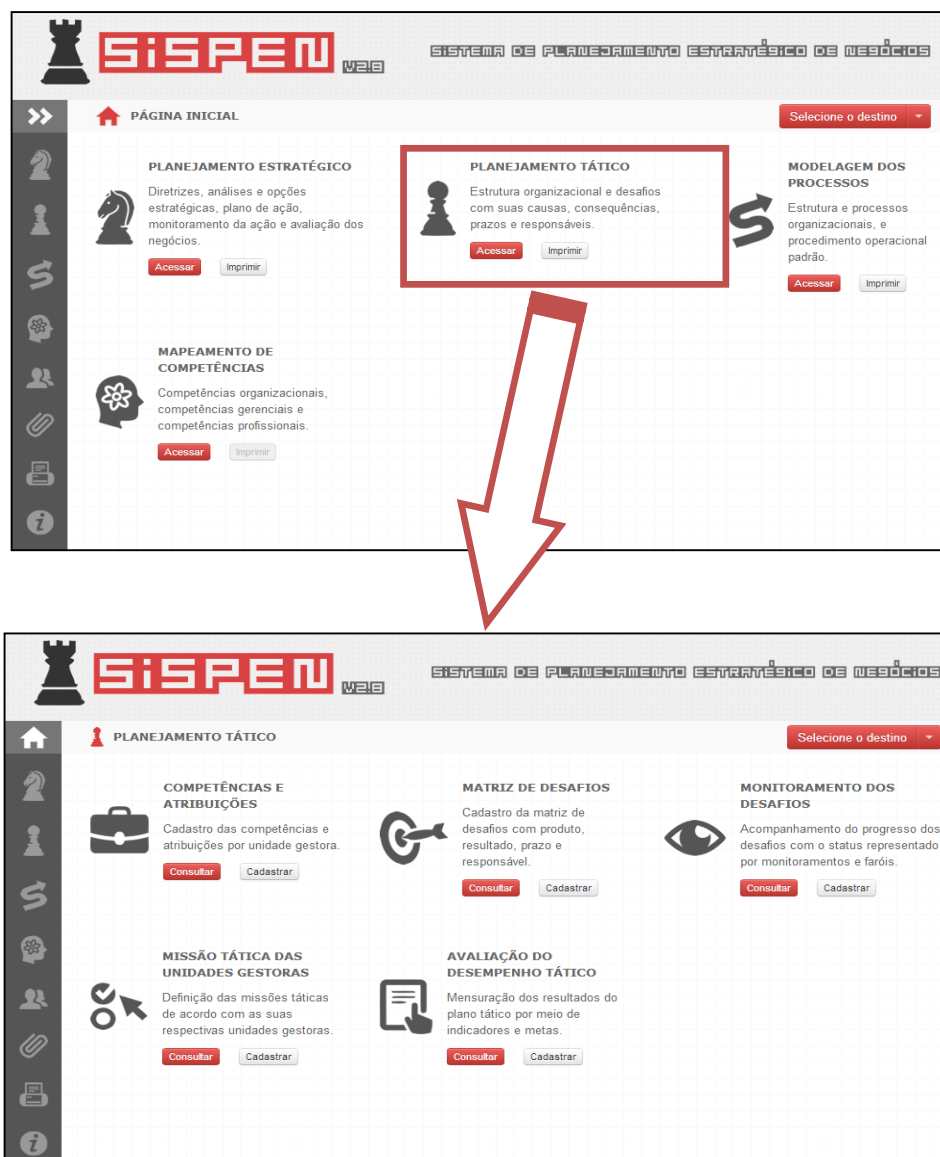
SISPEN V2.8

SISTEMA DE PLANEJAMENTO ESTRATÉGICO DE NEGÓCIOS

PÁGINA INICIAL

Selecione o destino

PLANEJAMENTO ESTRATÉGICO

Diretrizes, análises e opções estratégicas, plano de ação, monitoramento da ação e avaliação dos negócios.

Acessar Imprimir

PLANEJAMENTO TÁTICO

Estrutura organizacional e desafios com suas causas, consequências, prazos e responsáveis.

Acessar Imprimir

MODELAGEM DOS PROCESSOS

Estrutura e processos organizacionais, e procedimento operacional padrão.

Acessar Imprimir

MAPEAMENTO DE COMPETÊNCIAS

Competências organizacionais, competências gerenciais e competências profissionais.

Acessar Imprimir

SISPEN V2.8

SISTEMA DE PLANEJAMENTO ESTRATÉGICO DE NEGÓCIOS

PLANEJAMENTO TÁTICO

Selecione o destino

COMPETÊNCIAS E ATRIBUIÇÕES

Cadastro das competências e atribuições por unidade gestora.

Consultar Cadastrar

MATRIZ DE DESAFIOS

Cadastro da matriz de desafios com produto, resultado, prazo e responsável.

Consultar Cadastrar

MONITORAMENTO DOS DESAFIOS

Acompanhamento do progresso dos desafios com o status representado por monitoramentos e faróis.

Consultar Cadastrar

MISSÃO TÁTICA DAS UNIDADES GESTORAS

Definição das missões táticas de acordo com as suas respectivas unidades gestoras.

Consultar Cadastrar

AVALIAÇÃO DO DESEMPENHO TÁTICO

Mensuração dos resultados do plano tático por meio de indicadores e metas.

Consultar Cadastrar